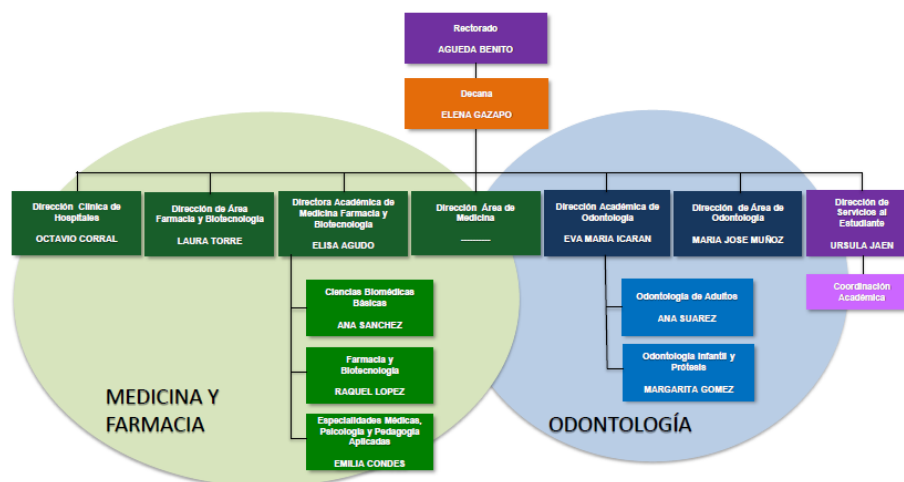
Rectorado
AGUEDA BENITO

Decana
ELENA GAZAPO

Dirección Clínica de Hospitales
OCTAVIO CORRAL

Dirección de Área Farmacia y Biotecnología
LAURA TORRE

Directora Académica de Medicina Farmacia y Biotecnología
ELISA AGUDO

Dirección Área de Medicina
______

Dirección Académica de Odontología
EVA MARIA ICARAN

Dirección de Área de Odontología
MARIA JOSE MUÑOZ

Dirección de Servicios al Estudiante
URSULA JAEN

Coordinación Académica

Ciencias Biomédicas Básicas
ANA SANCHEZ

Farmacia y Biotecnología
RAQUEL LOPEZ

Especialidades Médicas, Psicología y Pedagogía Aplicadas
EMILIA CONDES

Odontología de Adultos
ANA SUAREZ

Odontología Infantil y Prótesis
MARGARITA GOMEZ

MEDICINA Y FARMACIA

ODONTOLOGÍA